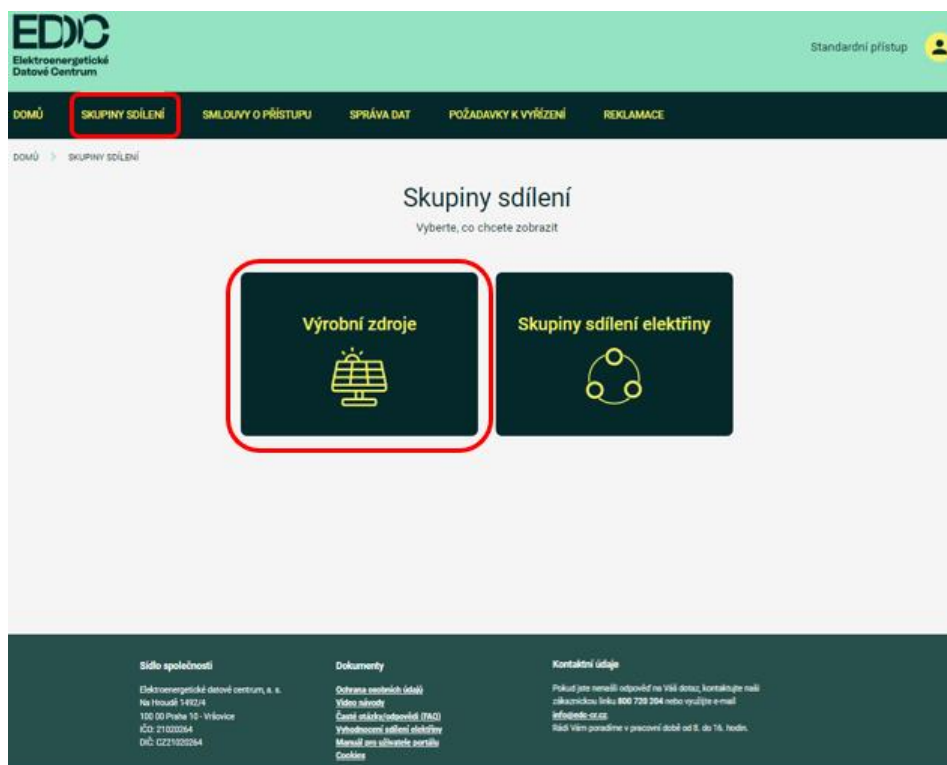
EDC
Elektroenergetické Datové Centrum

Standardní přístup

DOMŮ SKUPINY SDÍLENÍ SMLOUVY O PŘÍSTUPU SPRÁVA DAT POŽADAVKY K VYŘÍZENÍ REKLAMACE

DOMŮ > SKUPINY SDÍLENÍ

Skupiny sdílení

Vyberte, co chcete zobrazit

Výrobní zdroje

Skupiny sdílení elektřiny

Sídlo společnosti
Elektroenergetické datové centrum, a. s.
Na Hroudě 1492/4
100 00 Praha 10 - Vršovice
IČO: 21020264
DIČ: CZ21020264

Dokumenty
Ochrana osobních údajů
Video návody
Časté otázky/odpovědi (FAQ)
Vyhodnocení sdílení elektřiny
Manuál pro uživatele portálu
Cookies

Kontaktní údaje
Pokud jste nenašli odpověď na Váš dotaz, kontaktujte naši zákaznickou linku 800 720 204 nebo využijte e-mail
info@edc-cr.cz
Rádi Vám poradíme v pracovní době od 8. do 16. hodin.